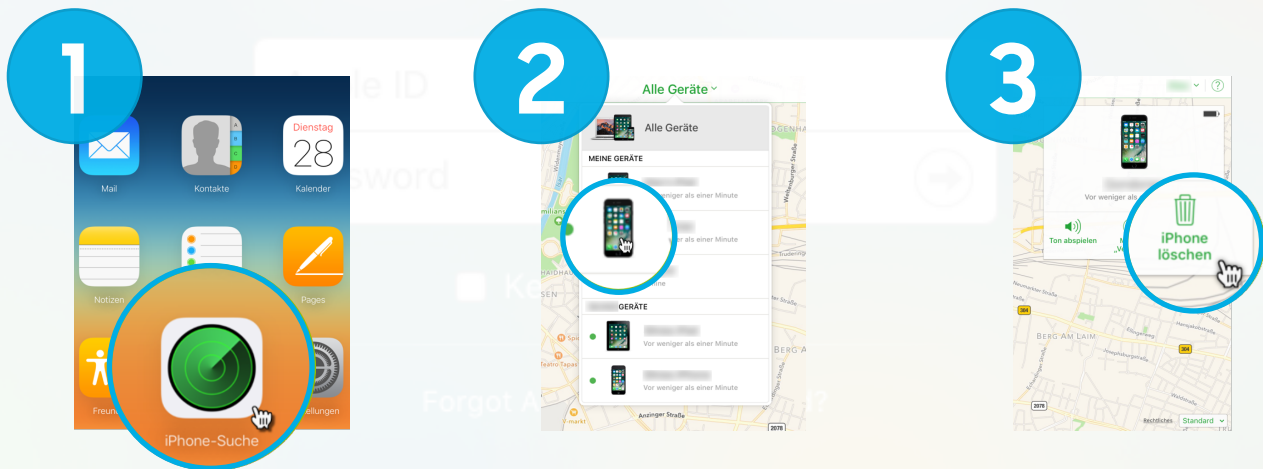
1

Mail

Kontakte

Dienstag
28
Kalender

Notizen

Pages

Freunde

iPhone-Suche

Einstellungen

2

Alle Geräte

Alle Geräte

MEINE GERÄTE

Vor weniger als einer Minute

Vor weniger als einer Minute

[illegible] GERÄTE

Vor weniger als einer Minute

Vor weniger als einer Minute

BERG A

Anzinger Straße

3

Vor weniger als einer Minute

Ton abspielen

iPhone löschen

BERG AM LAIM

Standard